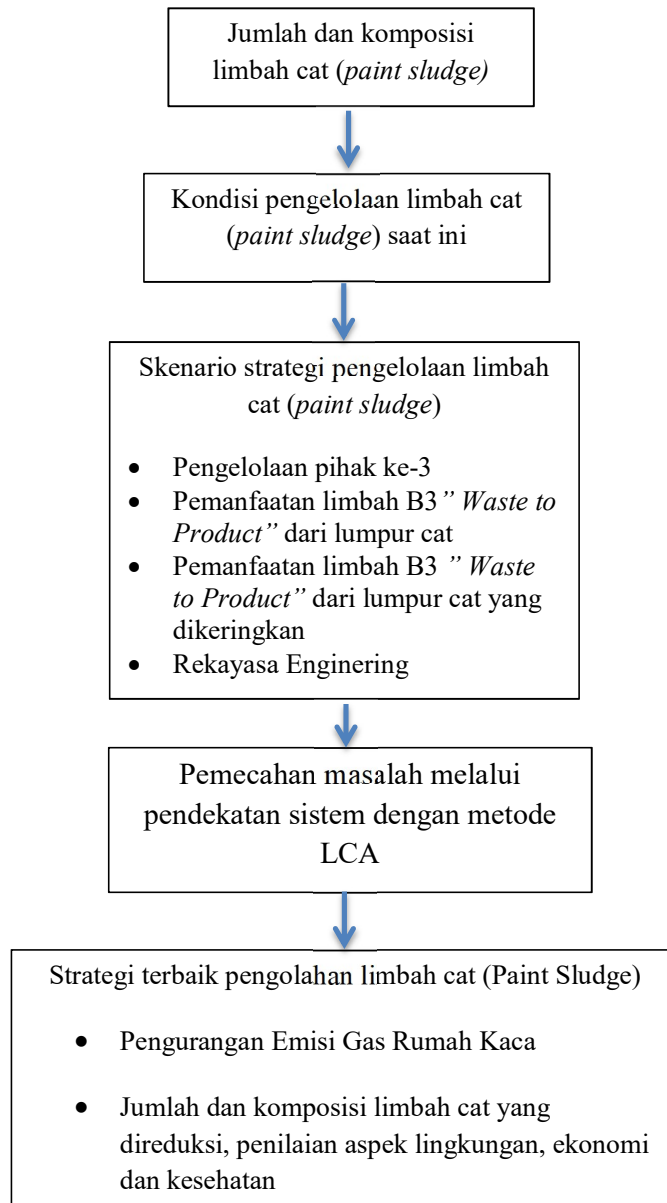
Jumlah dan komposisi limbah cat (*paint sludge)*

Kondisi pengelolaan limbah cat (*paint sludge*) saat ini

Skenario strategi pengelolaan limbah cat (*paint sludge*)

- Pengelolaan pihak ke-3
- Pemanfaatan limbah B3 *" Waste to Product"* dari lumpur cat
- Pemanfaatan limbah B3 *" Waste to Product"* dari lumpur cat yang dikeringkan
- Rekayasa Enginering

Pemecahan masalah melalui pendekatan sistem dengan metode LCA

Strategi terbaik pengolahan limbah cat (Paint Sludge)

- Pengurangan Emisi Gas Rumah Kaca
- Jumlah dan komposisi limbah cat yang direduksi, penilaian aspek lingkungan, ekonomi dan kesehatan